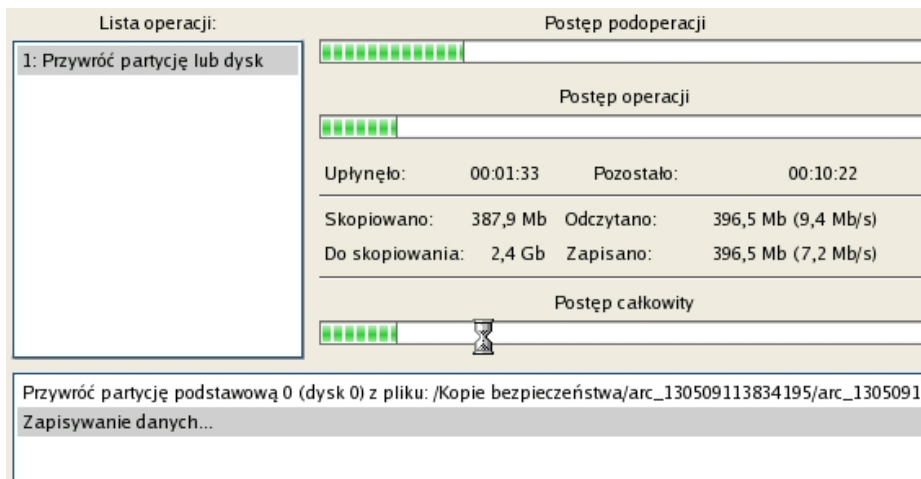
Lista operacji:

1: Przywróć partycję lub dysk

Postęp podoperacji

Postęp operacji

| Upłynęło: | 00:01:33 | Pozostało: | 00:10:22 |
|---|---|---|---|
| Skopiowano: | 387,9 Mb | Odczytano: | 396,5 Mb (9,4 Mb/s) |
| Do skopiowania: | 2,4 Gb | Zapisano: | 396,5 Mb (7,2 Mb/s) |

Postęp całkowity

Przywróć partycję podstawową 0 (dysk 0) z pliku: /Kopie bezpieczeństwa/arc_130509113834195/arc_1305091

Zapisywanie danych...